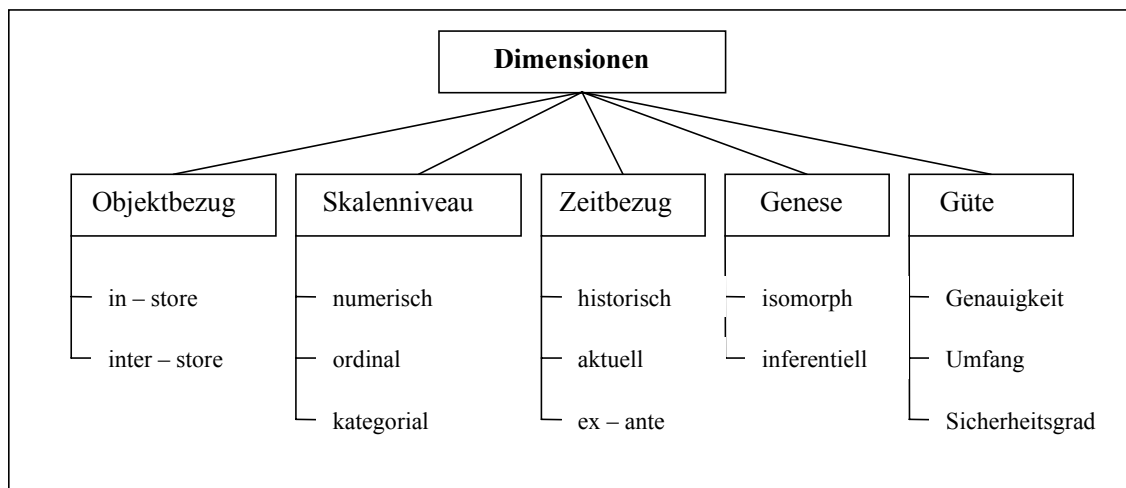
Dimensionen

Objektbezug
in – store
inter – store

Skalenniveau
numerisch
ordinal
kategorial

Zeitbezug
historisch
aktuell
ex – ante

Genese
isomorph
inferentiell

Güte
Genauigkeit
Umfang
Sicherheitsgrad